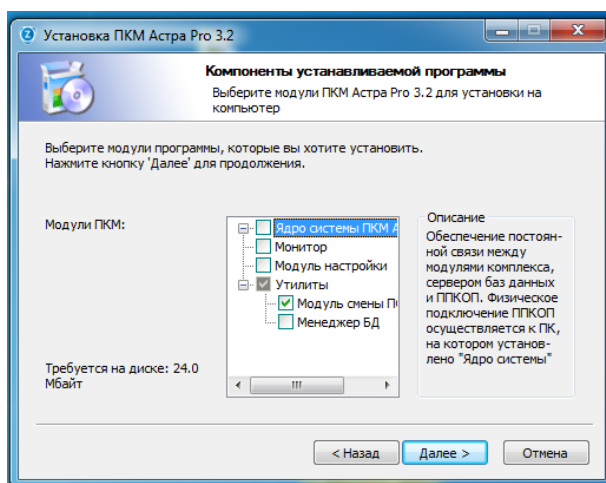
Установка ПКМ Астра Pro 3.2

Компоненты устанавливаемой программы
Выберите модули ПКМ Астра Pro 3.2 для установки на компьютер

Выберите модули программы, которые вы хотите установить. Нажмите кнопку 'Далее' для продолжения.

Модули ПКМ:

Ядро системы ПКМ А
Монитор
Модуль настройки
Утилиты
Модуль смены П
Менеджер БД

Описание
Обеспечение постоянной связи между модулями комплекса, сервером баз данных и ППКОП. Физическое подключение ППКОП осуществляется к ПК, на котором установлено "Ядро системы"

Требуется на диске: 24.0 Мбайт

< Назад
Далее >
Отмена